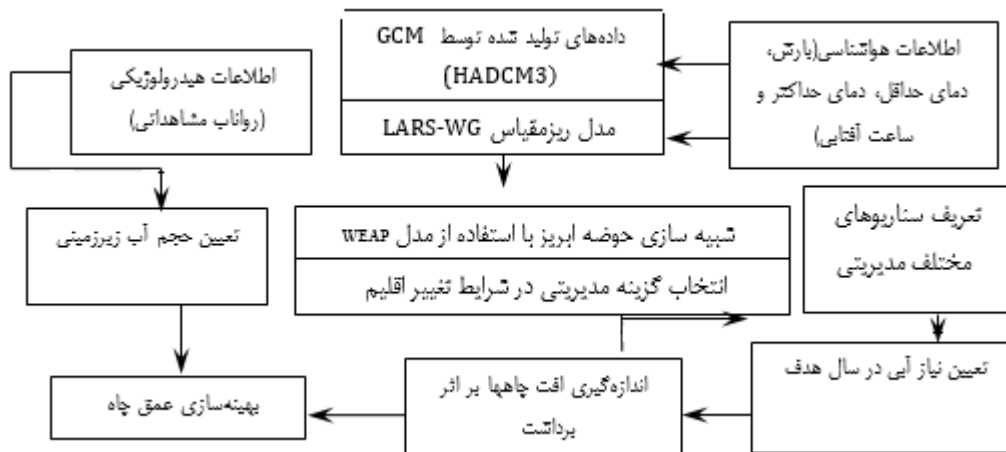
اطلاعات هواشناسی(بارش، دمای حداقل، دمای حداکثر و ساعت آفتابی)

داده‌های تولید شده توسط GCM (HADCM3)

مدل ریزمقیاس LARS-WG

اطلاعات هیدرولوژیکی (رواناب مشاهداتی)

تعیین حجم آب زیرزمینی

شبیه سازی حوضه ابریز با استفاده از مدل WEAP

انتخاب گزینه مدیریتی در شرایط تغییر اقلیم

تعریف سناریوهای مختلف مدیریتی

تعیین نیاز آبی در سال هدف

اندازه‌گیری افت چاهها بر اثر برداشت

بهینه‌سازی عمق چاه